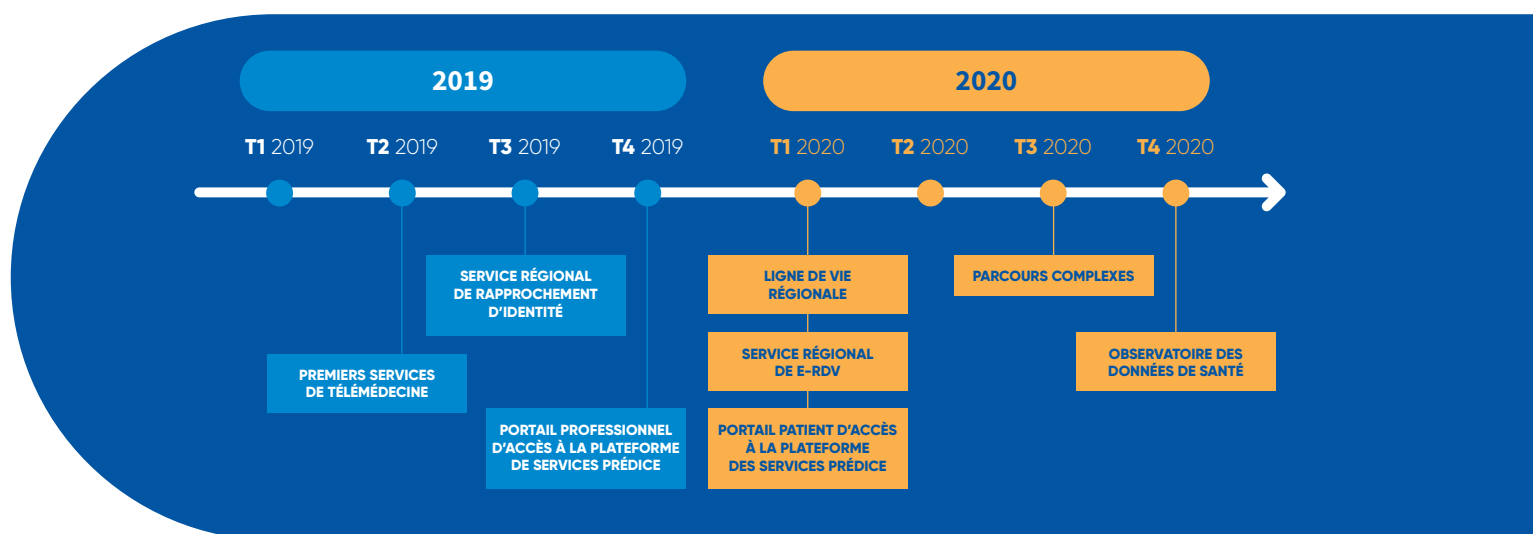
2019

2020

T1 2019 T2 2019 T3 2019 T4 2019 T1 2020 T2 2020 T3 2020 T4 2020

SERVICE RÉGIONAL DE RAPPROCHEMENT D'IDENTITÉ

PREMIERS SERVICES DE TÉLÉMÉDECINE

PORTAIL PROFESSIONNEL D'ACCÈS À LA PLATEFORME DE SERVICES PRÉDICE

LIGNE DE VIE RÉGIONALE

SERVICE RÉGIONAL DE E-RDV

PORTAIL PATIENT D'ACCÈS À LA PLATEFORME DES SERVICES PRÉDICE

PARCOURS COMPLEXES

OBSERVATOIRE DES DONNÉES DE SANTÉ